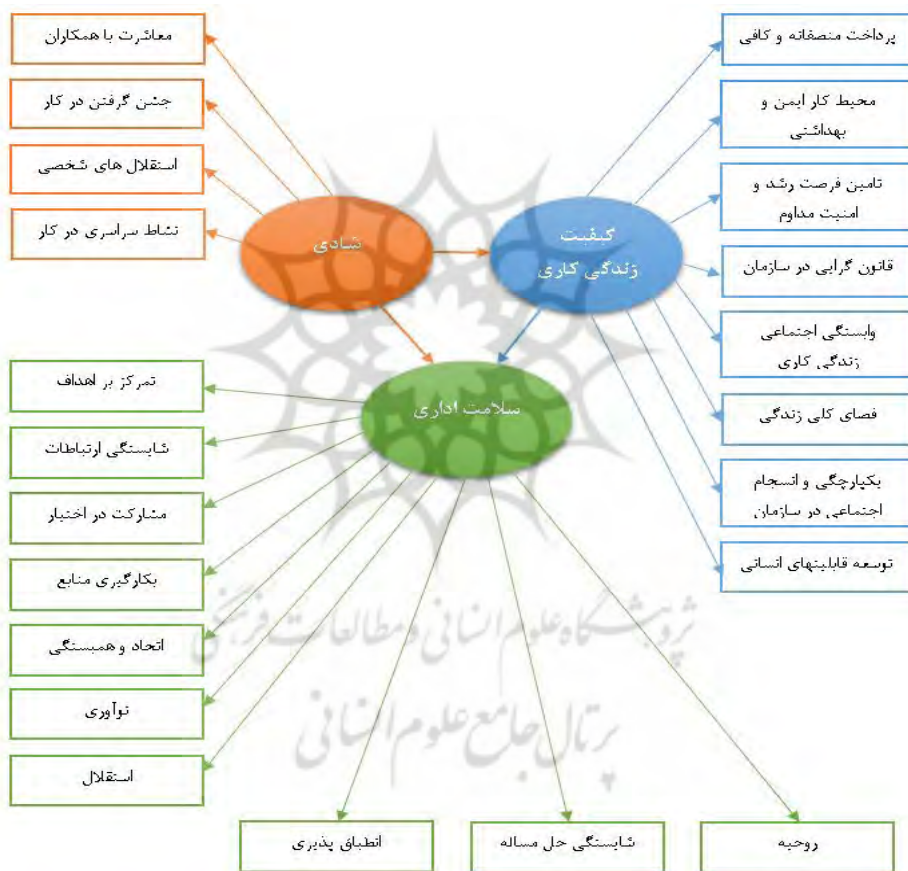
معاشرت با همکاران

جشن گرفتن در کار

استقلال های شخصی

نشاط سراسری در کار

شادی

کیفیت زندگی کاری

پرداخت منصفانه و کافی

محیط کار ایمن و بهداشتی

تامین فرصت رشد و امنیت مداوم

قانون گرایی در سازمان

وابستگی اجتماعی زندگی کاری

فضای کلی زندگی

یکپارچگی و انسجام اجتماعی در سازمان

توسعه قابلیتهای انسانی

سلامت اداری

تمرکز بر اهداف

شایستگی ارتباطات

مشارکت در اختیار

بکارگیری منابع

اتحاد و همبستگی

نوآوری

استقلال

انطباق پذیری

شایستگی حل مساله

روحیه

پژوهشگاه علوم انسانی و مطالعات فرهنگی
پرتال جامع علوم انسانی